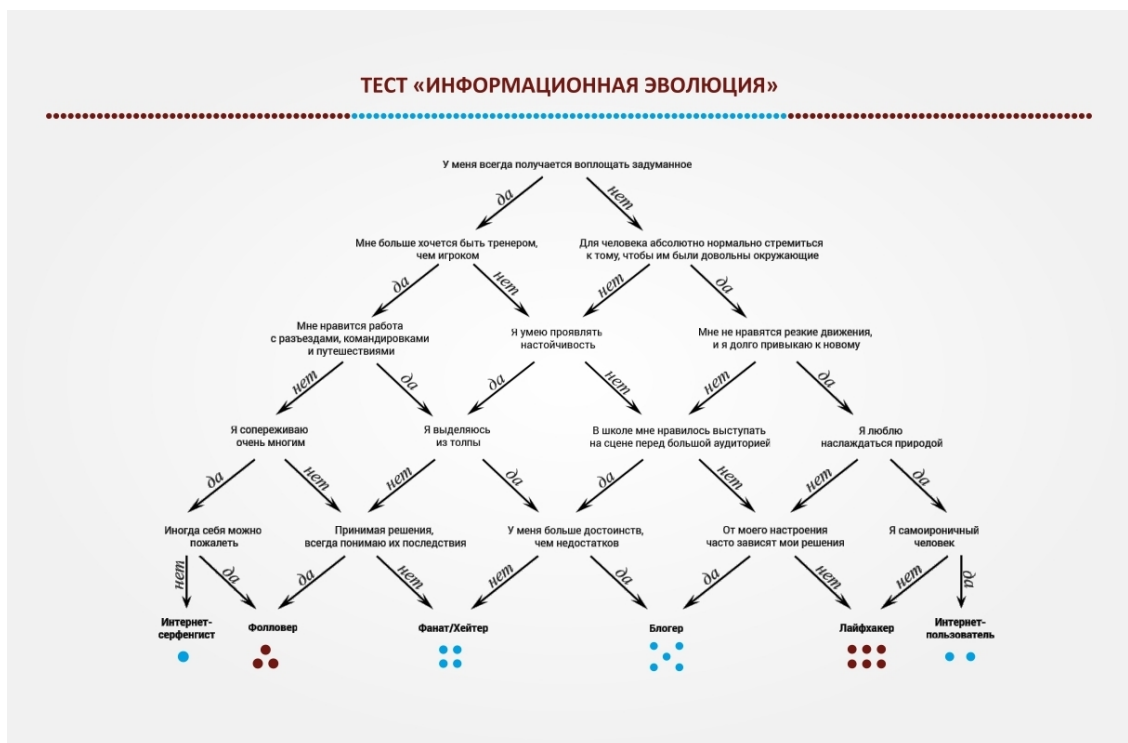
ТЕСТ «ИНФОРМАЦИОННАЯ ЭВОЛЮЦИЯ»

У меня всегда получается воплощать задуманное

да

нет

Мне больше хочется быть тренером, чем игроком

Для человека абсолютно нормально стремиться к тому, чтобы им были довольны окружающие

да

нет

нет

да

Мне нравится работа с разъездами, командировками и путешествиями

Я умею проявлять настойчивость

Мне не нравятся резкие движения, и я долго привыкаю к новому

нет

да

да

нет

нет

да

Я сопереживаю очень многим

Я выделяюсь из толпы

В школе мне нравилось выступать на сцене перед большой аудиторией

Я люблю наслаждаться природой

да

нет

нет

да

да

нет

нет

да

Иногда себя можно пожалеть

Принимая решения, всегда понимаю их последствия

У меня больше достоинств, чем недостатков

От моего настроения часто зависят мои решения

Я самоироничный человек

нет

да

да

нет

нет

да

да

нет

нет

да

Интернет-серфенгист

Фолловер

Фанат/Хейтер

Блогер

Лайфхакер

Интернет-пользователь